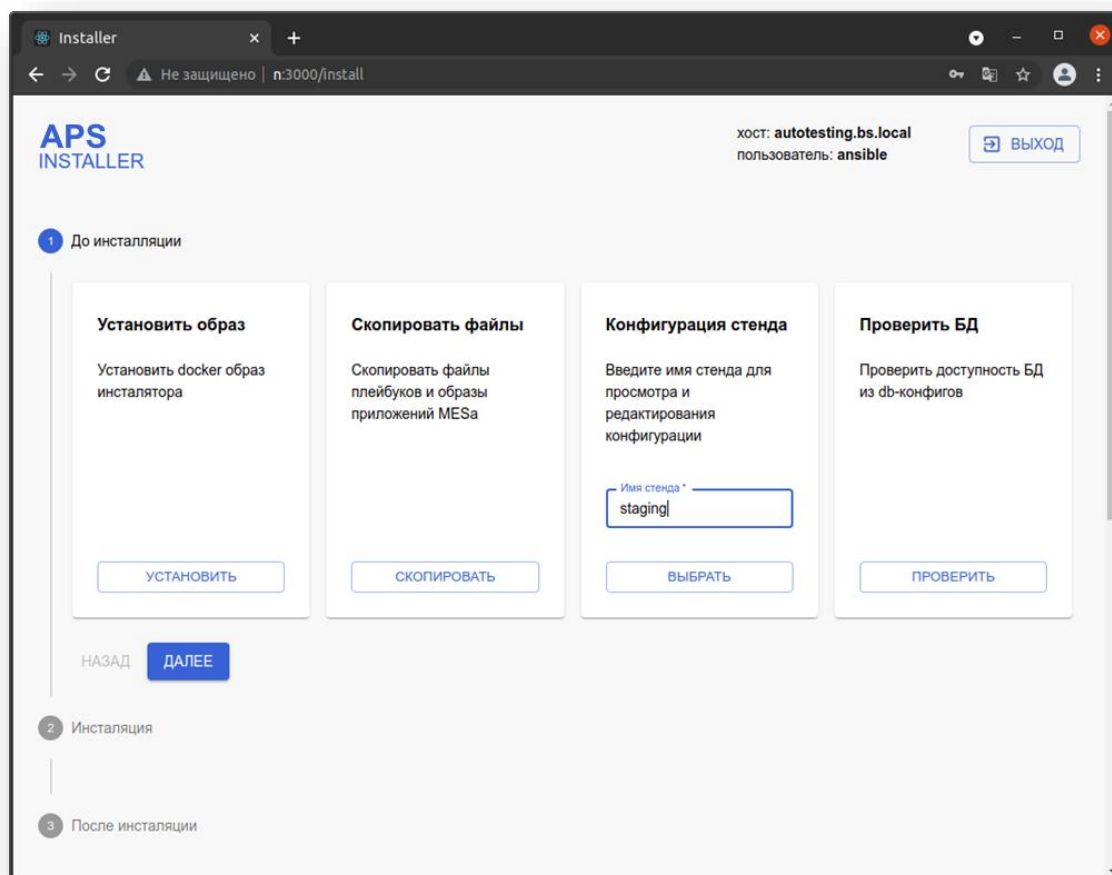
Installer
Не защищено | n:3000/install

APS
INSTALLER

хост: autotesting.bs.local
пользователь: ansible

ВЫХОД

1 До инсталляции

Установить образ

Установить docker образ инсталятора

УСТАНОВИТЬ

Скопировать файлы

Скопировать файлы плейбуков и образы приложений MESa

СКОПИРОВАТЬ

Конфигурация стенда

Введите имя стенда для просмотра и редактирования конфигурации

Имя стенда *
staging

ВЫБРАТЬ

Проверить БД

Проверить доступность БД из db-конфигов

ПРОВЕРИТЬ

НАЗАД ДАЛЕЕ

2 Инсталяция

3 После инсталяции